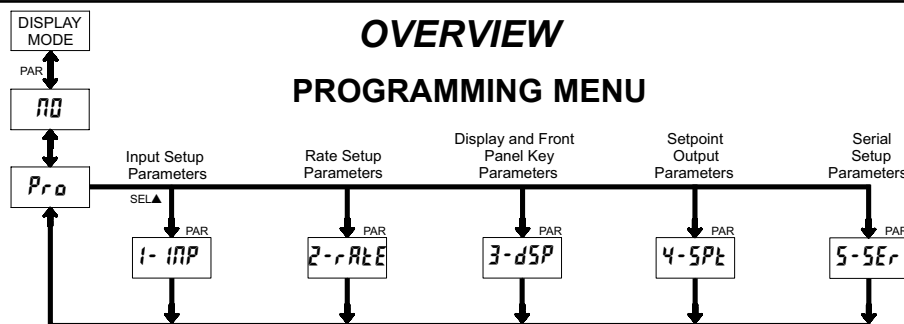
DISPLAY MODE

PAR

OVERVIEW

PROGRAMMING MENU

NO

Pro

Input Setup Parameters

Rate Setup Parameters

Display and Front Panel Key Parameters

Setpoint Output Parameters

Serial Setup Parameters

SEL▲

PAR

1- INP

PAR

2-rAtE

PAR

3-dSP

PAR

4-SPt

PAR

5-SEr